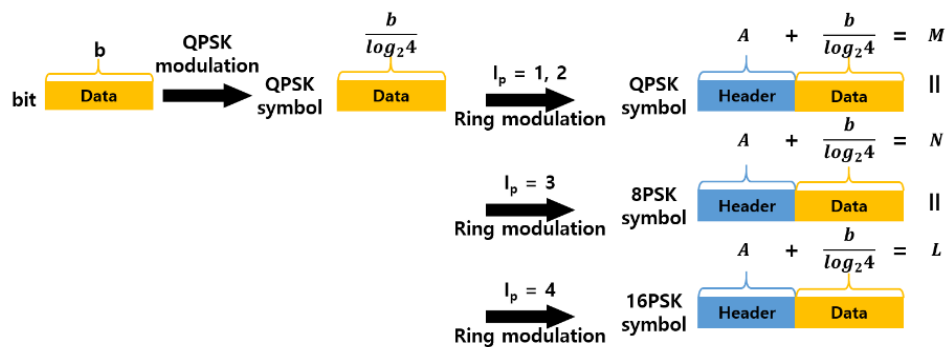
b

bit Data

QPSK modulation

QPSK symbol

$\frac{b}{log_2 4}$

Data

$I_p$ = 1, 2

Ring modulation

QPSK symbol

$A$ + $\frac{b}{log_2 4}$ = $M$

Header Data

||

$I_p$ = 3

Ring modulation

8PSK symbol

$A$ + $\frac{b}{log_2 4}$ = $N$

Header Data

||

$I_p$ = 4

Ring modulation

16PSK symbol

$A$ + $\frac{b}{log_2 4}$ = $L$

Header Data